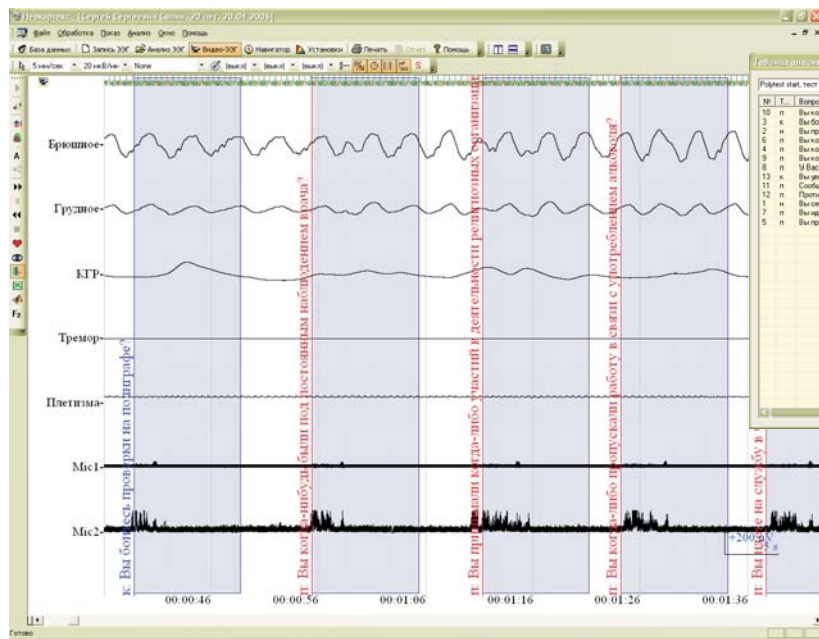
Полиграф - [Сергей Сергеевич Сонин, 20 лет, 20.04.2006]

Файл Обработка Показ Анализ Окно Помощь

База данных | Запись ЭЭГ | Анализ ЭЭГ | Видео-ЭЭГ | Навигатор | Установки | Печать | Отчет | Помощь

5 мм/сек 20 мкВ/мм None (выкл) (выкл) (выкл)

Брюшное

Грудное

КГР

Тремор

Плетизма

Mic1

Mic2

к. Вы боитесь проверки на полиграфе?

п. Вы когда-нибудь были под постоянным наблюдением врача?

п. Вы принимали когда-либо участие в деятельности религиозных организаций?

п. Вы когда-либо пропускали работу в связи с употреблением алкоголя?

п. Вы на службу в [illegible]

+200 мкВ
1 s

00:00:46 00:00:56 00:01:06 00:01:16 00:01:26 00:01:36

Таблица анализа

Polytest start, тест

| № | Т... | Вопрос |
|---|---|---|
| 10 | п | Вы ко |
| 3 | к | Вы бо |
| 2 | н | Вы пр |
| 6 | п | Вы ко |
| 4 | п | Вы ко |
| 9 | п | Вы ко |
| 8 | п | У Вас |
| 13 | к | Вы уе |
| 11 | п | Сообщ |
| 12 | п | Проти |
| 1 | н | Вы се |
| 7 | п | Вы нд |
| 5 | п | Вы пр |

Готово